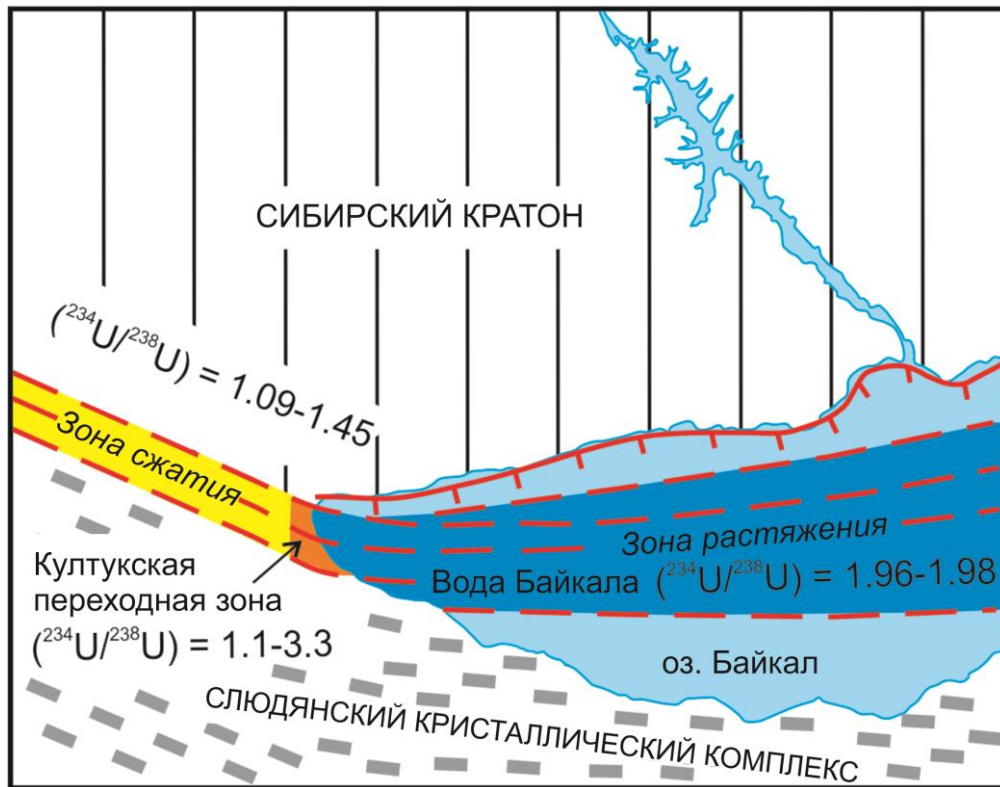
СИБИРСКИЙ КРАТОН

($^{234}$U/$^{238}$U) = 1.09-1.45

Зона сжатия

Култукская переходная зона ($^{234}$U/$^{238}$U) = 1.1-3.3

Зона растяжения

Вода Байкала ($^{234}$U/$^{238}$U) = 1.96-1.98

оз. Байкал

СЛЮДЯНСКИЙ КРИСТАЛЛИЧЕСКИЙ КОМПЛЕКС